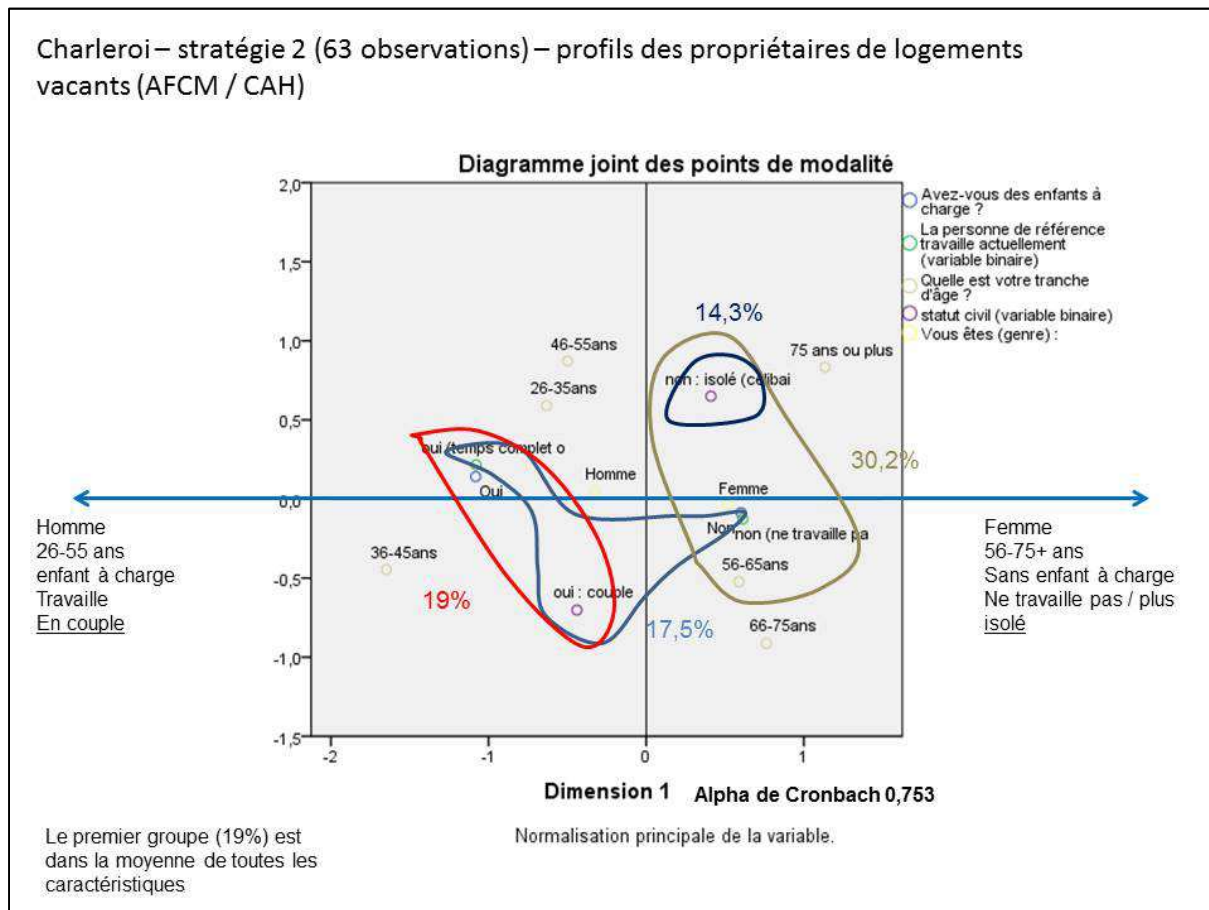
Charleroi – stratégie 2 (63 observations) – profils des propriétaires de logements vacants (AFCM / CAH)

Diagramme joint des points de modalité

Avez-vous des enfants à charge ?
La personne de référence travaille actuellement (variable binaire)
Quelle est votre tranche d'âge ?
statut civil (variable binaire)
Vous êtes (genre) :

2,0
1,5
1,0
0,5
0,0
-0,5
-1,0
-1,5

-2
-1
0
1

14,3%
46-55ans
26-35ans
75 ans ou plus
non : isolé (célibai
oui (temps complet o
Oui
Homme
30,2%
Femme
Non
non (ne travaille pa
36-45ans
56-65ans
19%
oui : couple
17,5%
66-75ans

Homme
26-55 ans
enfant à charge
Travaille
En couple

Femme
56-75+ ans
Sans enfant à charge
Ne travaille pas / plus
isolé

Dimension 1
Alpha de Cronbach 0,753

Le premier groupe (19%) est dans la moyenne de toutes les caractéristiques

Normalisation principale de la variable.